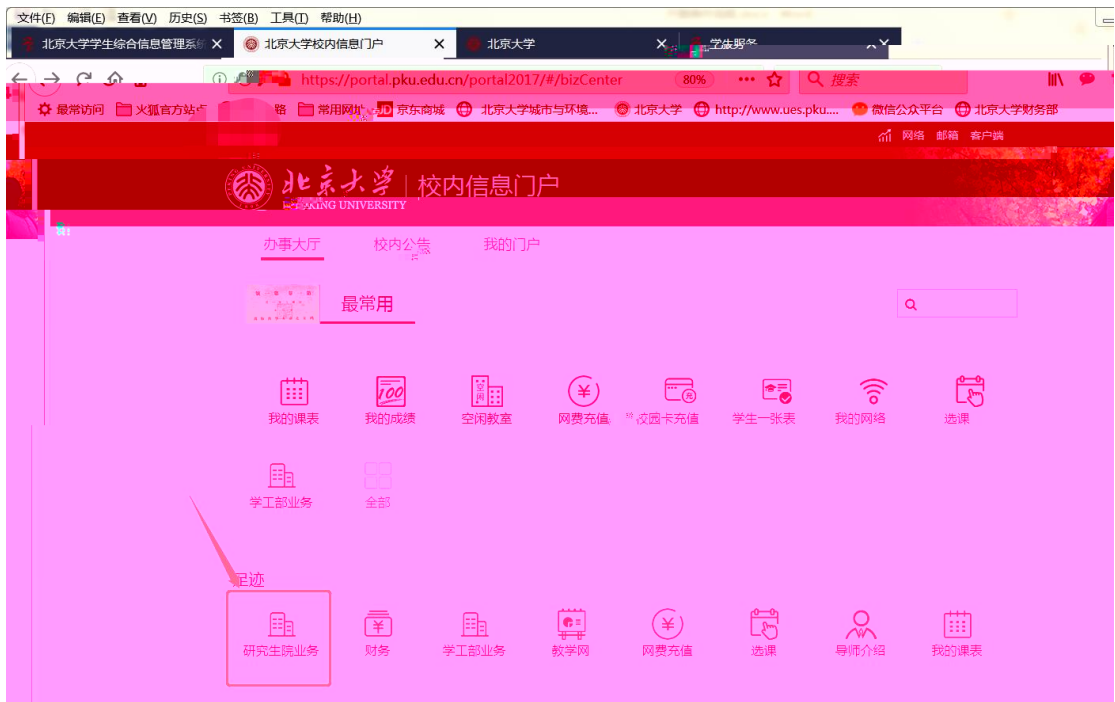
文件(F) 编辑(E) 查看(V) 历史(S) 书签(B) 工具(T) 帮助(H)

北京大学学生综合信息管理系 × 北京大学校内信息门户 × 北京大学 × 学生服务 ×

https://portal.pku.edu.cn/portal2017/#/bizCenter 80% ••• 搜索

最常访问 火狐官方站点 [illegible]路 常用网址 京东商城 北京大学城市与环境... 北京大学 http://www.ues.pku.... 微信公众平台 北京大学财务部

网络 邮箱 客户端

北京大学 | 校内信息门户
PEKING UNIVERSITY

办事大厅 校内公告 我的门户

最常用

我的课表 我的成绩 空闲教室 网费充值 校园卡充值 学生一张表 我的网络 选课

学工部业务 全部

足迹

研究生院业务 财务 学工部业务 教学网 网费充值 选课 导师介绍 我的课表